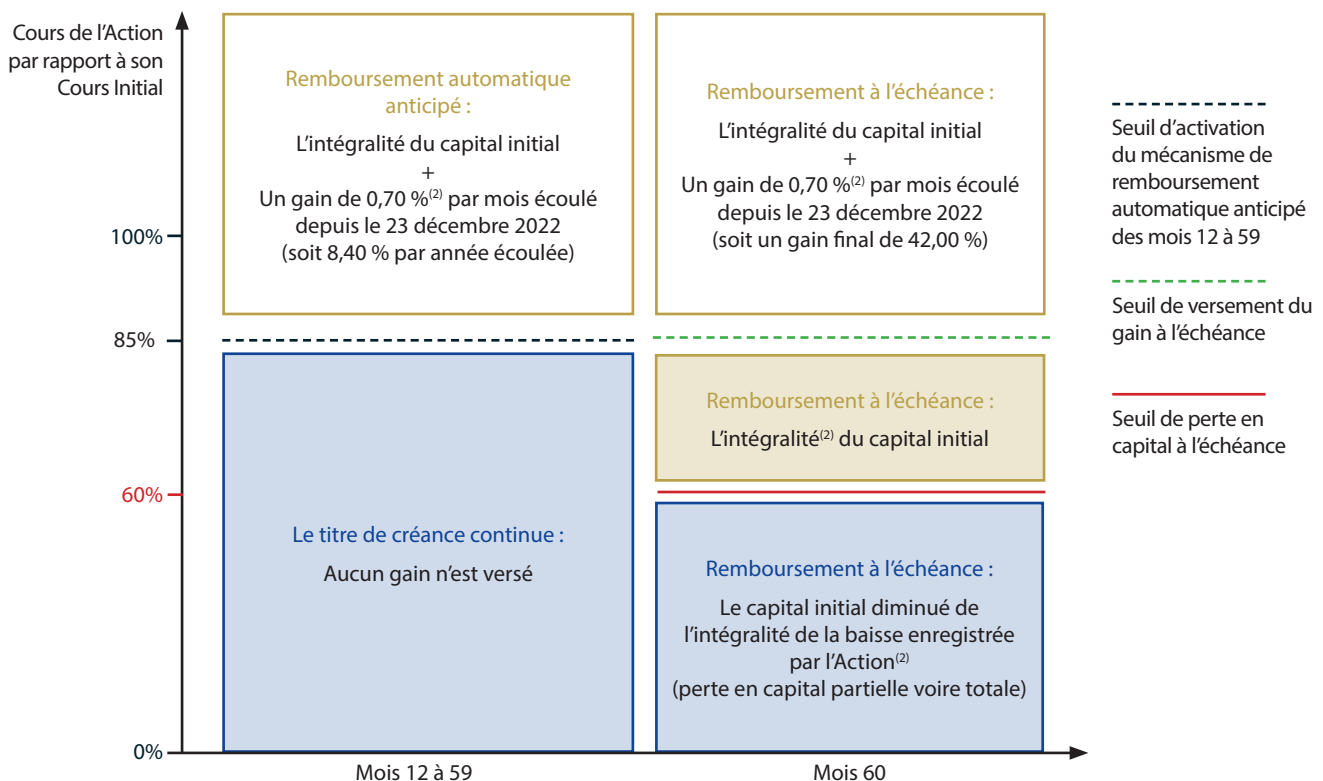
Cours de l'Action par rapport à son Cours Initial

Remboursement automatique anticipé :

L'intégralité du capital initial
+
Un gain de 0,70 %$^{(2)}$ par mois écoulé depuis le 23 décembre 2022
(soit 8,40 % par année écoulée)

Remboursement à l'échéance :

L'intégralité du capital initial
+
Un gain de 0,70 %$^{(2)}$ par mois écoulé depuis le 23 décembre 2022
(soit un gain final de 42,00 %)

Seuil d'activation du mécanisme de remboursement automatique anticipé des mois 12 à 59

Seuil de versement du gain à l'échéance

Seuil de perte en capital à l'échéance

100%

85%

60%

0%

Remboursement à l'échéance :

L'intégralité$^{(2)}$ du capital initial

Le titre de créance continue :

Aucun gain n'est versé

Remboursement à l'échéance :

Le capital initial diminué de l'intégralité de la baisse enregistrée par l'Action$^{(2)}$
(perte en capital partielle voire totale)

Mois 12 à 59

Mois 60